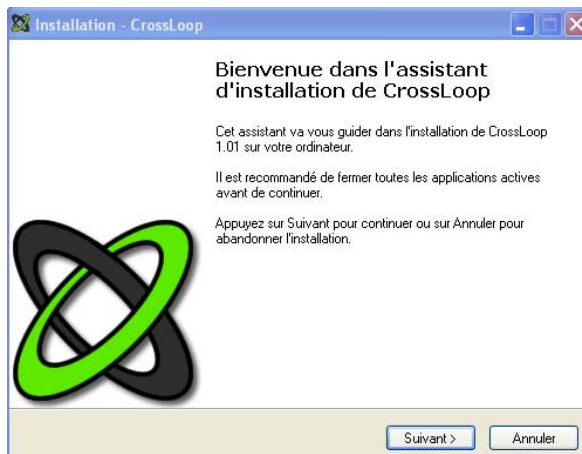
Installation - CrossLoop

Bienvenue dans l'assistant d'installation de CrossLoop

Cet assistant va vous guider dans l'installation de CrossLoop 1.01 sur votre ordinateur.

Il est recommandé de fermer toutes les applications actives avant de continuer.

Appuyez sur Suivant pour continuer ou sur Annuler pour abandonner l'installation.

Suivant >

Annuler